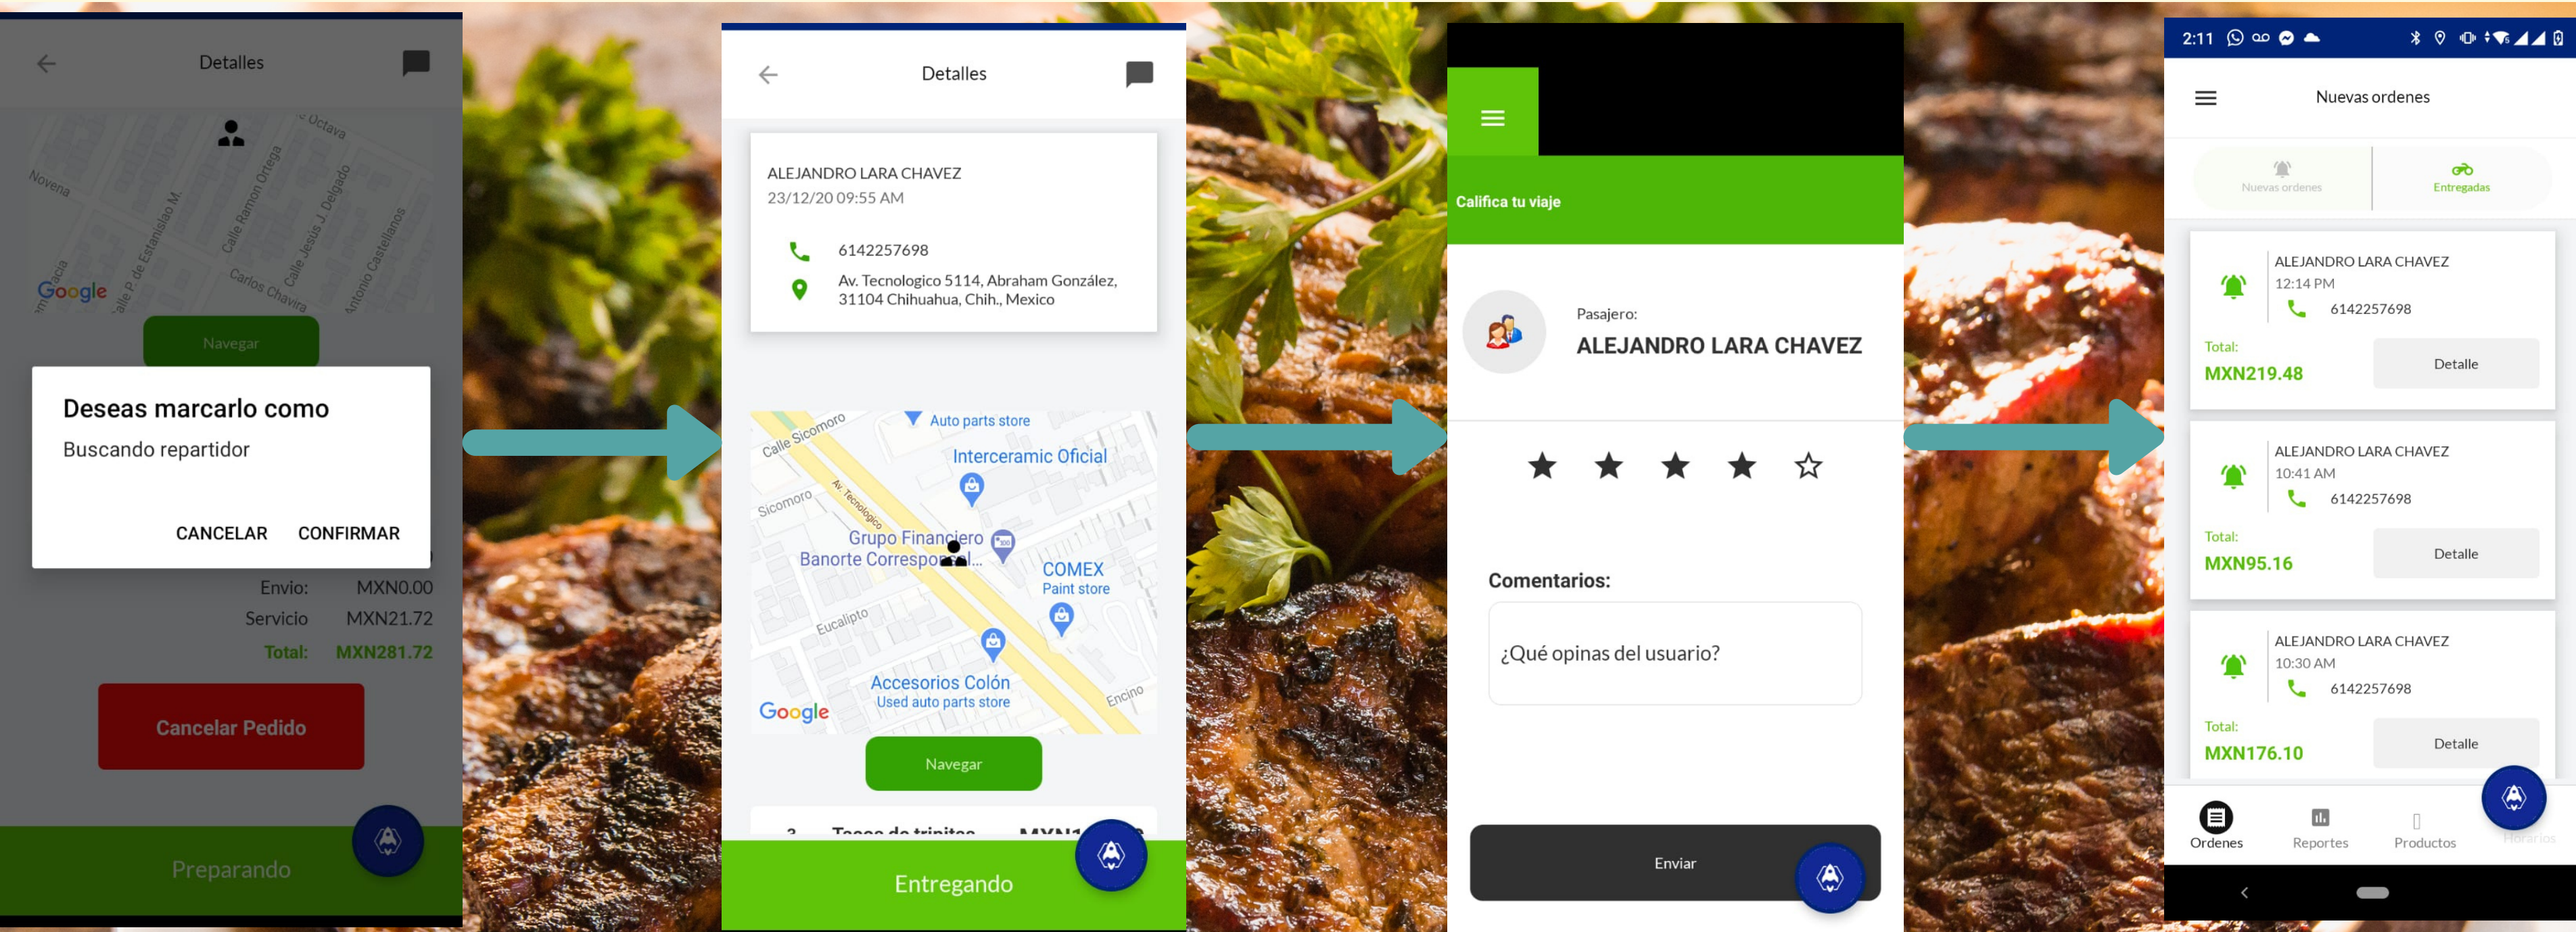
Detalles

Octava
Novena
Calle Ramon Ortega
Calle Jesus J. Delgado
Calle P. de Estanislao M.
Carlos Chavira
Antonio Castellanos
Google

Navegar

Deseas marcarlo como
Buscando repartidor

CANCELAR CONFIRMAR

Envio: MXN0.00
Servicio MXN21.72
Total: MXN281.72

Cancelar Pedido

Preparando

Detalles

ALEJANDRO LARA CHAVEZ
23/12/20 09:55 AM

6142257698

Av. Tecnologico 5114, Abraham González, 31104 Chihuahua, Chih., Mexico

Calle Sicomoro
Auto parts store
Interceramic Oficial
Sicomoro
Av. Tecnologico
Grupo Financiero Banorte Correspo...al...
COMEX
Paint store
Eucalipto
Accesorios Colón
Used auto parts store
Encino
Google

Navegar

Entregando

Califica tu viaje

Pasajero:
ALEJANDRO LARA CHAVEZ

Comentarios:

¿Qué opinas del usuario?

Enviar

2:11

Nuevas ordenes

Nuevas ordenes
Entregadas

ALEJANDRO LARA CHAVEZ
12:14 PM
6142257698
Total:
MXN219.48
Detalle

ALEJANDRO LARA CHAVEZ
10:41 AM
6142257698
Total:
MXN95.16
Detalle

ALEJANDRO LARA CHAVEZ
10:30 AM
6142257698
Total:
MXN176.10
Detalle

Ordenes
Reportes
Productos
Horarios